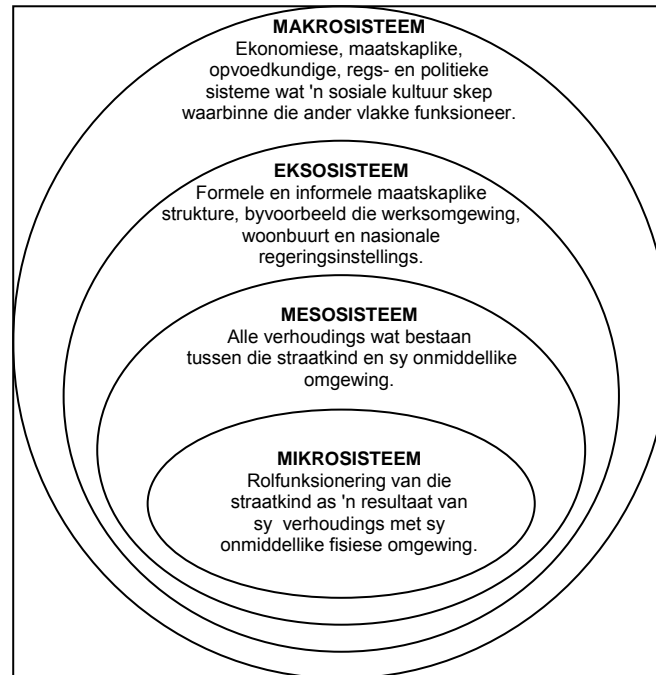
MAKROSISTEEM
Ekonomiese, maatskaplike, opvoedkundige, regs- en politieke sisteme wat 'n sosiale kultuur skep waarbinne die ander vlakke funksioneer.

EKSOSISTEEM
Formele en informele maatskaplike strukture, byvoorbeeld die werksomgewing, woonbuurt en nasionale regeringsinstellings.

MESOSISTEEM
Alle verhoudings wat bestaan tussen die straatkind en sy onmiddellike omgewing.

MIKROSISTEEM
Rolfunksionering van die straatkind as 'n resultaat van sy verhoudings met sy onmiddellike fisiese omgewing.